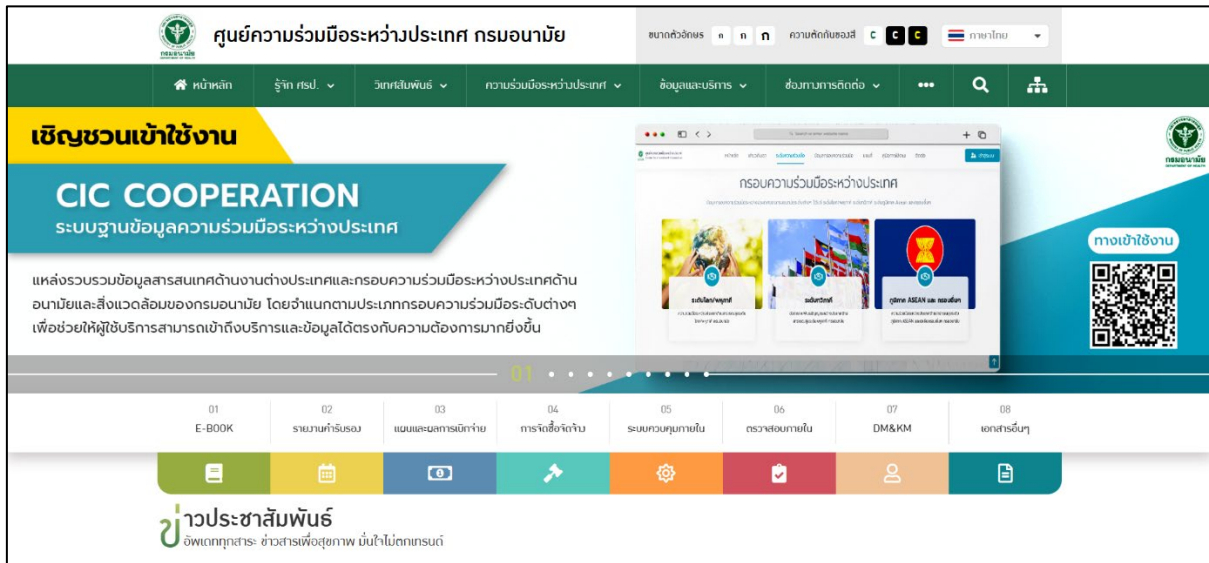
กรมอนามัย

ศูนย์ความร่วมมือระหว่างประเทศ กรมอนามัย

ขนาดตัวอักษร ก ก ก ความตัดกันของสี C C C ภาษาไทย

หน้าหลัก รู้จัก ศรป. วิเทศสัมพันธ์ ความร่วมมือระหว่างประเทศ ข้อมูลและบริการ ช่องทางการติดต่อ •••

เชิญชวนเข้าใช้งาน

CIC COOPERATION

ระบบฐานข้อมูลความร่วมมือระหว่างประเทศ

แหล่งรวบรวมข้อมูลสารสนเทศด้านงานต่างประเทศและกรอบความร่วมมือระหว่างประเทศด้านอนามัยและสิ่งแวดล้อมของกรมอนามัย โดยจำแนกตามประเภทกรอบความร่วมมือระดับต่างๆ เพื่อช่วยให้ผู้ใช้บริการสามารถเข้าถึงบริการและข้อมูลได้ตรงกับความต้องการมากยิ่งขึ้น

กรอบความร่วมมือระหว่างประเทศ

ระดับโลก/พหุภาคี

ระดับทวิภาคี

ภูมิภาค ASEAN และ ทะเลจีน

กรมอนามัย

ทางเข้าใช้งาน

01

| 01 | 02 | 03 | 04 | 05 | 06 | 07 | 08 |
|---|---|---|---|---|---|---|---|
| E-BOOK | รายงานกำกับรอง | แผนและผลการเบิกจ่าย | การจัดซื้อจัดจ้าง | ระบบควบคุมภายใน | ตรวจสอบภายใน | DM&KM | เอกสารอื่นๆ |

ข่าวประชาสัมพันธ์

อัพเดททุกสาระ ข่าวสารเพื่อสุขภาพ มั่นใจไม่ตกเทรนด์